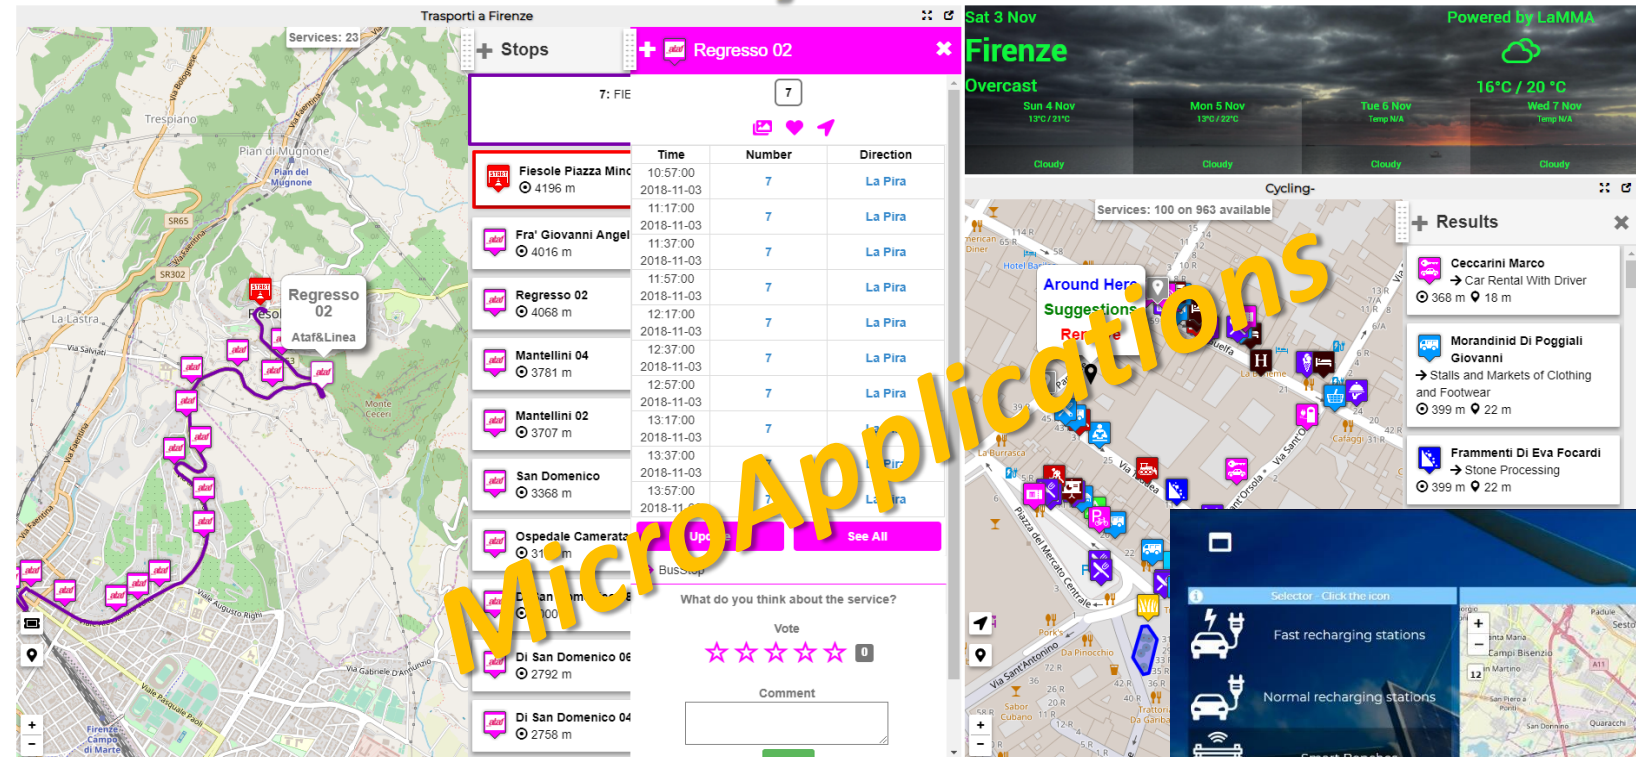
Trasporti a Firenze

Services: 23

Trespiano
Pian di Mugnone
Plan del Mugnone
SR65
SR302
La Lastra
Via Salviati
Monte Ceceri
Via Faentina
Viale Augusto Righi
Via Gabriele D'Annunzio
Viale Pasquale Paoli
Firenze Campo di Marte

Regresso 02
Ataf&Linea

Stops

7: FIE

Fiesole Piazza Mino
4196 m
Fra' Giovanni Angel
4016 m
Regresso 02
4068 m
Mantellini 04
3781 m
Mantellini 02
3707 m
San Domenico
3368 m
Ospedale Camerata
31 m
D San Dom
00
Di San Domenico 06
2792 m
Di San Domenico 04
2758 m

Regresso 02

7

| Time | Number | Direction |
|---|---|---|
| 10:57:00 2018-11-03 | 7 | La Pira |
| 11:17:00 2018-11-03 | 7 | La Pira |
| 11:37:00 2018-11-03 | 7 | La Pira |
| 11:57:00 2018-11-03 | 7 | La Pira |
| 12:17:00 2018-11-03 | 7 | La Pira |
| 12:37:00 2018-11-03 | 7 | La Pira |
| 12:57:00 2018-11-03 | 7 | La Pira |
| 13:17:00 2018-11-03 | 7 | La |
| 13:37:00 2018-11-03 | | Pira |
| 13:57:00 2018-11 | 7 | La ra |

Upd e
See All
BusStop

What do you think about the service?
Vote
0
Comment

MicroApplications

Sat 3 Nov
Powered by LaMMA
Firenze
Overcast
16°C / 20 °C
Sun 4 Nov 13°C / 21°C Cloudy
Mon 5 Nov 13°C / 22°C Cloudy
Tue 6 Nov Temp N/A Cloudy
Wed 7 Nov Temp N/A Cloudy

Cycling-
Services: 100 on 963 available
Around Here
Suggestions
Re e
Hotel Ba
La Burrasca
Via Faenza
Piazza del Mercato Centrale
Via Sant'Antonino
Via Sant'Orsola
Da Pinocchio
Cafaggi
Sabor Cubano
Trattoria Da Garibaldi

Results
Ceccarini Marco
Car Rental With Driver
368 m 18 m
Morandinid Di Poggiali Giovanni
Stalls and Markets of Clothing and Footwear
399 m 22 m
Frammenti Di Eva Focardi
Stone Processing
399 m 22 m

Selector - Click the icon
Fast recharging stations
Normal recharging stations
Padule
Sesto
Campi Bisenzio
San Martino
San Piero a Ponti
San Donnino
Quaracchi